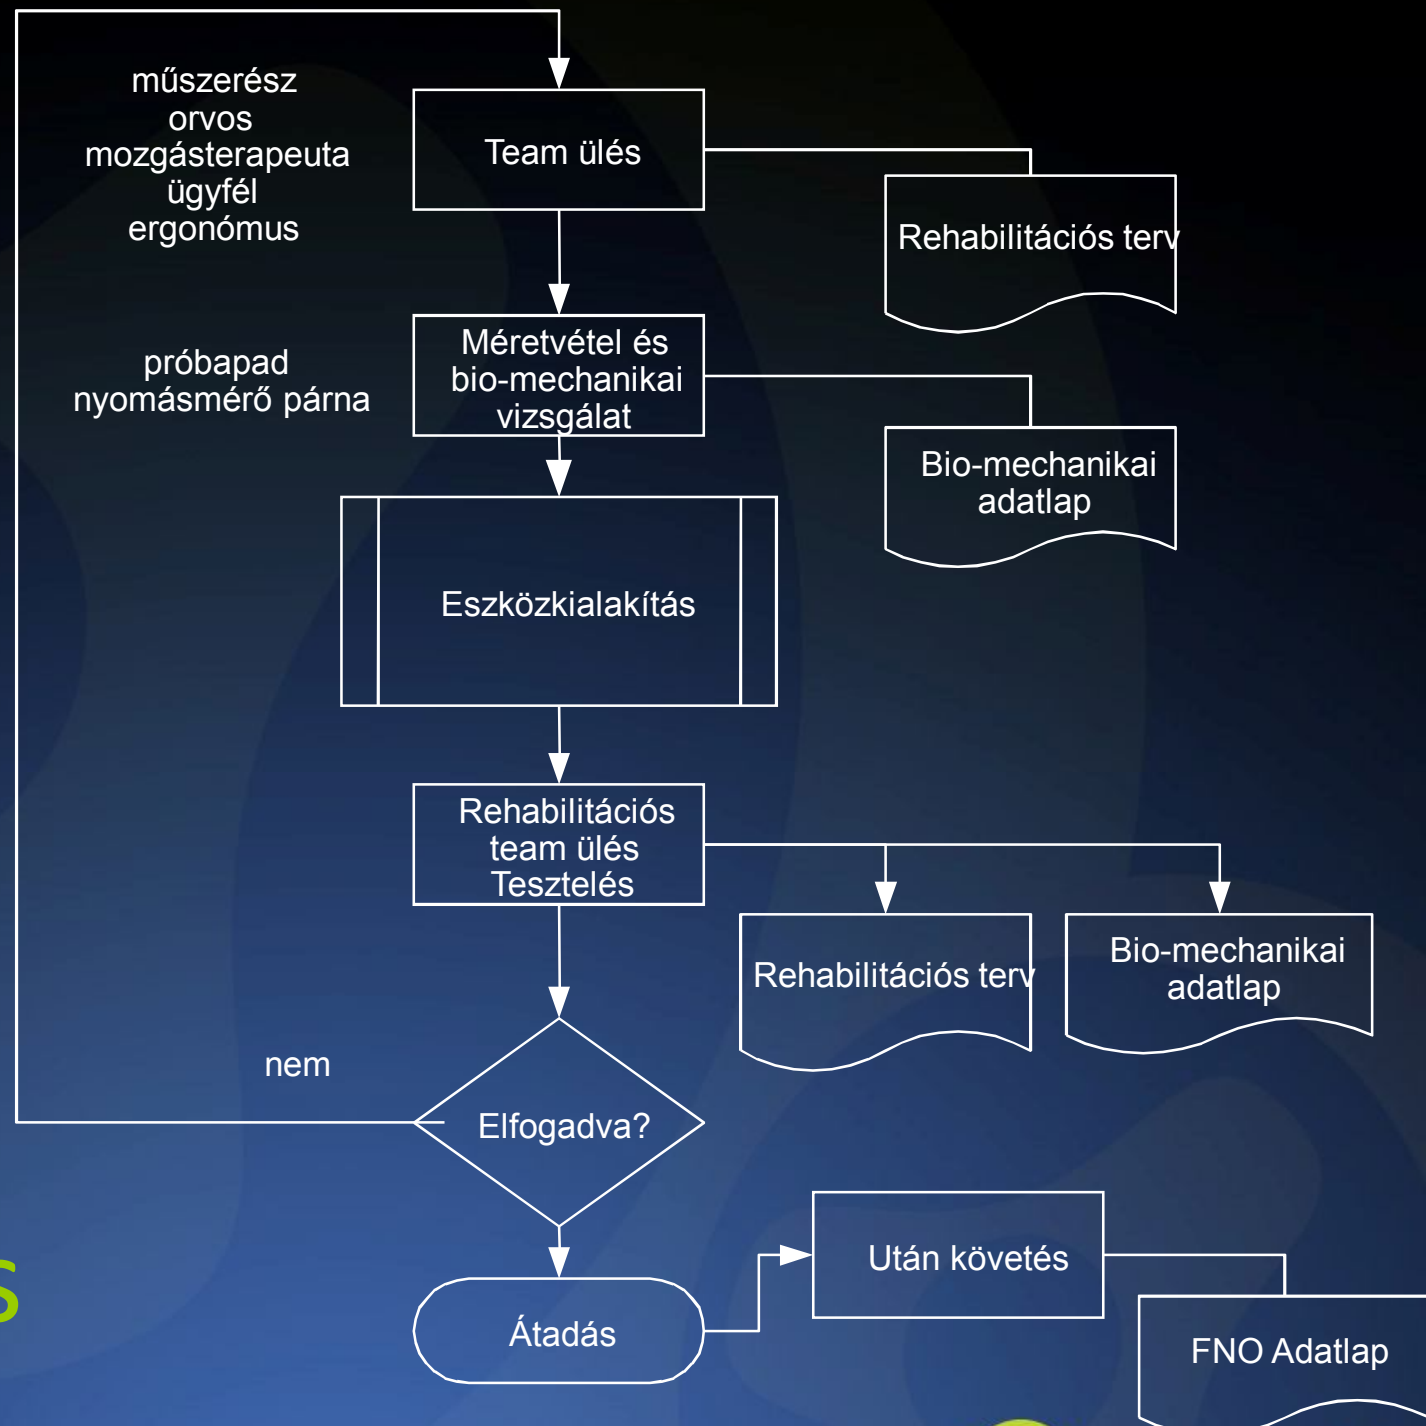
műszerész
orvos
mozgásterapeuta
ügyfél
ergonómus

Team ülés

Rehabilitációs terv

próbapad
nyomásmérő párna

Méretvétel és bio-mechanikai vizsgálat

Bio-mechanikai adatlap

Eszközkialakítás

Rehabilitációs team ülés Tesztelés

Rehabilitációs terv

Bio-mechanikai adatlap

nem

Elfogadva?

Átadás

Után követés

FNO Adatlap